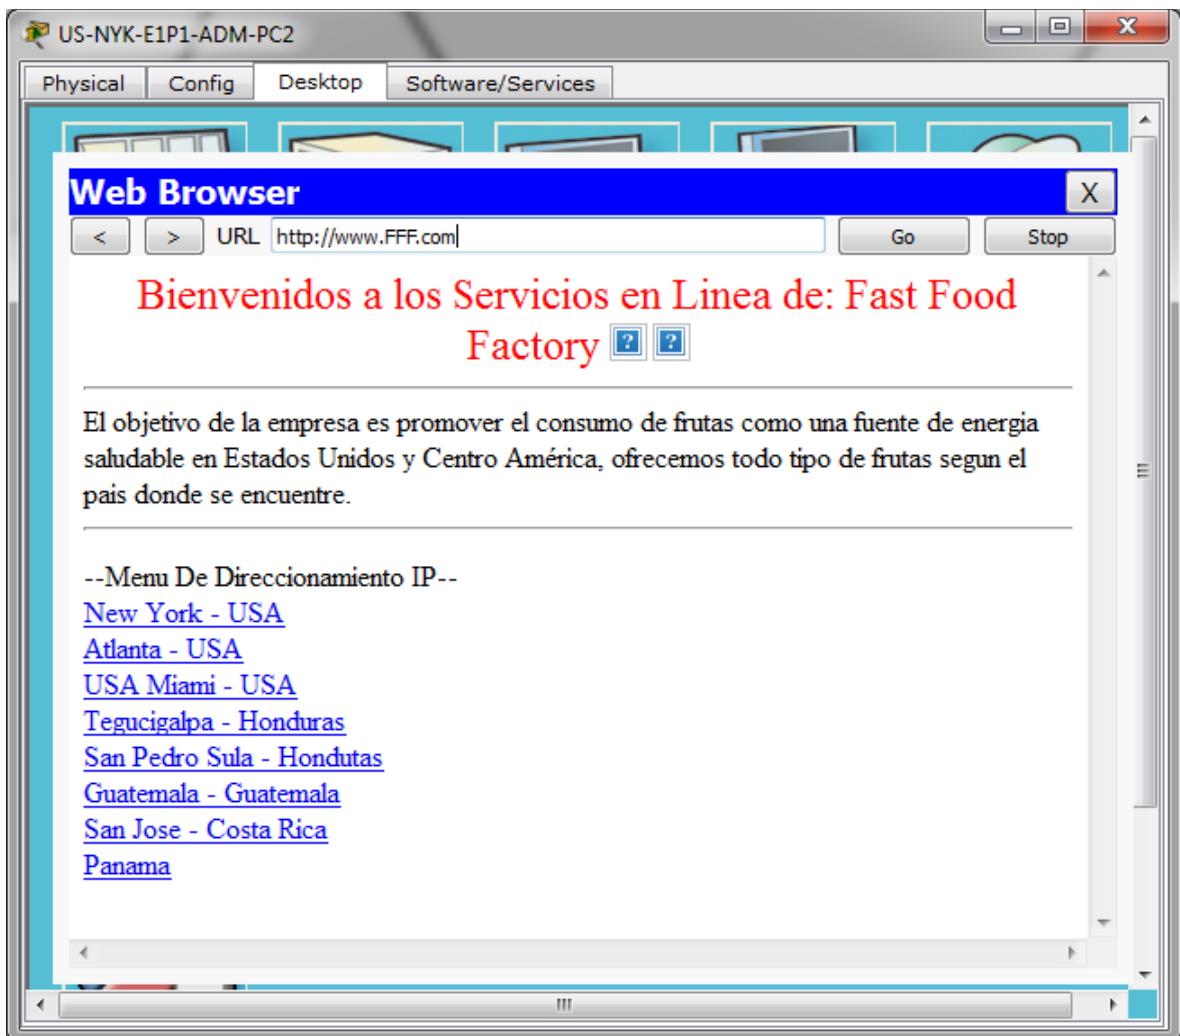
US-NYK-E1P1-ADM-PC2

Physical Config Desktop Software/Services

Web Browser X

< > URL http://www.FFF.com Go Stop

Bienvenidos a los Servicios en Linea de: Fast Food Factory

El objetivo de la empresa es promover el consumo de frutas como una fuente de energia saludable en Estados Unidos y Centro América, ofrecemos todo tipo de frutas segun el pais donde se encuentre.

--Menu De Direccionamiento IP--
New York - USA
Atlanta - USA
USA Miami - USA
Tegucigalpa - Honduras
San Pedro Sula - Hondutas
Guatemala - Guatemala
San Jose - Costa Rica
Panama